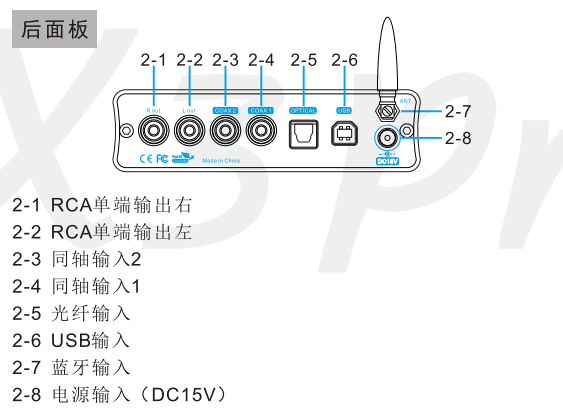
后面板

2-1 2-2 2-3 2-4 2-5 2-6

R out L out COAX 2 COAX 1 OPTICAL USB ANT

2-7
2-8

CE FC Made in China DC15V

2-1 RCA单端输出右
2-2 RCA单端输出左
2-3 同轴输入2
2-4 同轴输入1
2-5 光纤输入
2-6 USB输入
2-7 蓝牙输入
2-8 电源输入（DC15V）